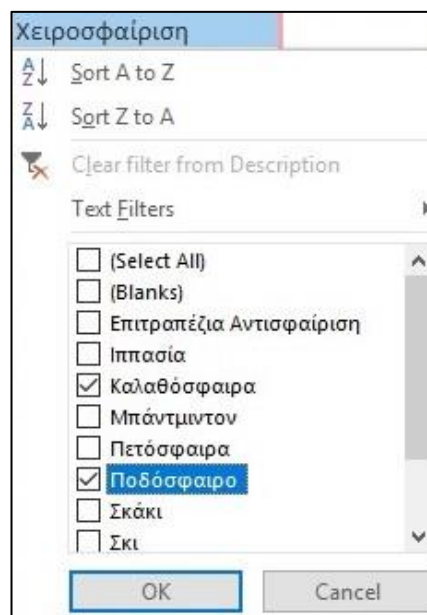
Χειροσφαίριση

Sort A to Z

Sort Z to A

Clear filter from Description

Text Filters

(Select All)
(Blanks)
Επιτραπέζια Αντισφαίριση
Ιππασία
Καλαθόσφαιρα
Μπάντμιντον
Πετόσφαιρα
Ποδόσφαιρο
Σκάκι
Σκι

OK Cancel